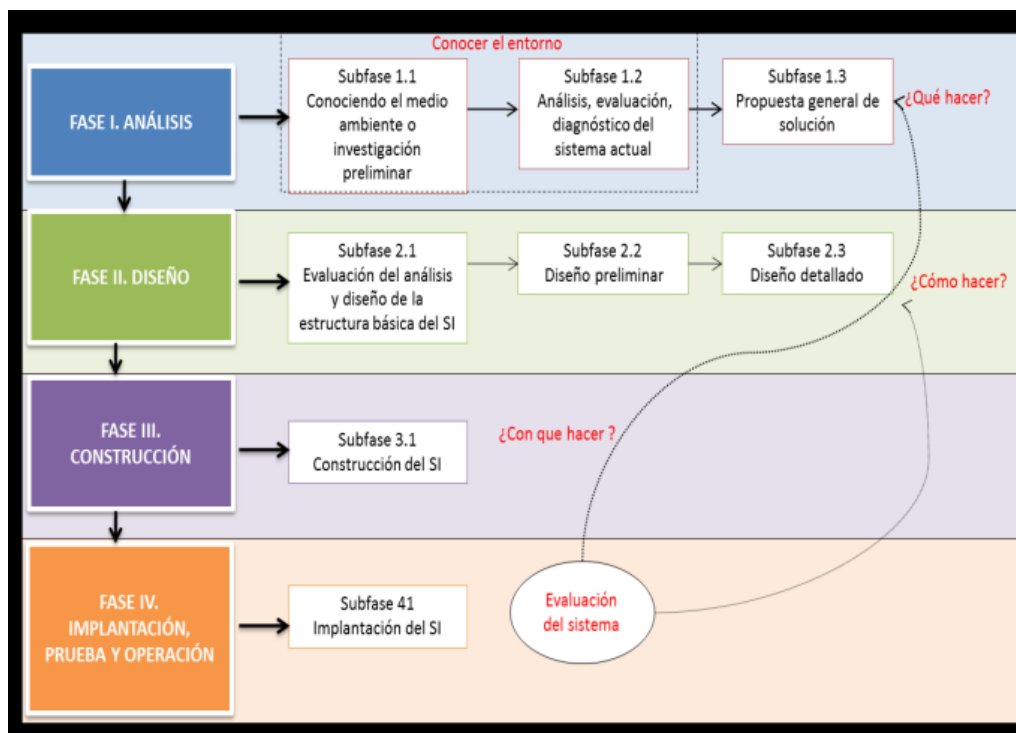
Conocer el entorno

FASE I. ANÁLISIS

Subfase 1.1
Conociendo el medio ambiente o investigación preliminar

Subfase 1.2
Análisis, evaluación, diagnóstico del sistema actual

Subfase 1.3
Propuesta general de solución

¿Qué hacer?

FASE II. DISEÑO

Subfase 2.1
Evaluación del análisis y diseño de la estructura básica del SI

Subfase 2.2
Diseño preliminar

Subfase 2.3
Diseño detallado

¿Cómo hacer?

FASE III. CONSTRUCCIÓN

Subfase 3.1
Construcción del SI

¿Con que hacer ?

FASE IV. IMPLANTACIÓN, PRUEBA Y OPERACIÓN

Subfase 41
Implantación del SI

Evaluación del sistema